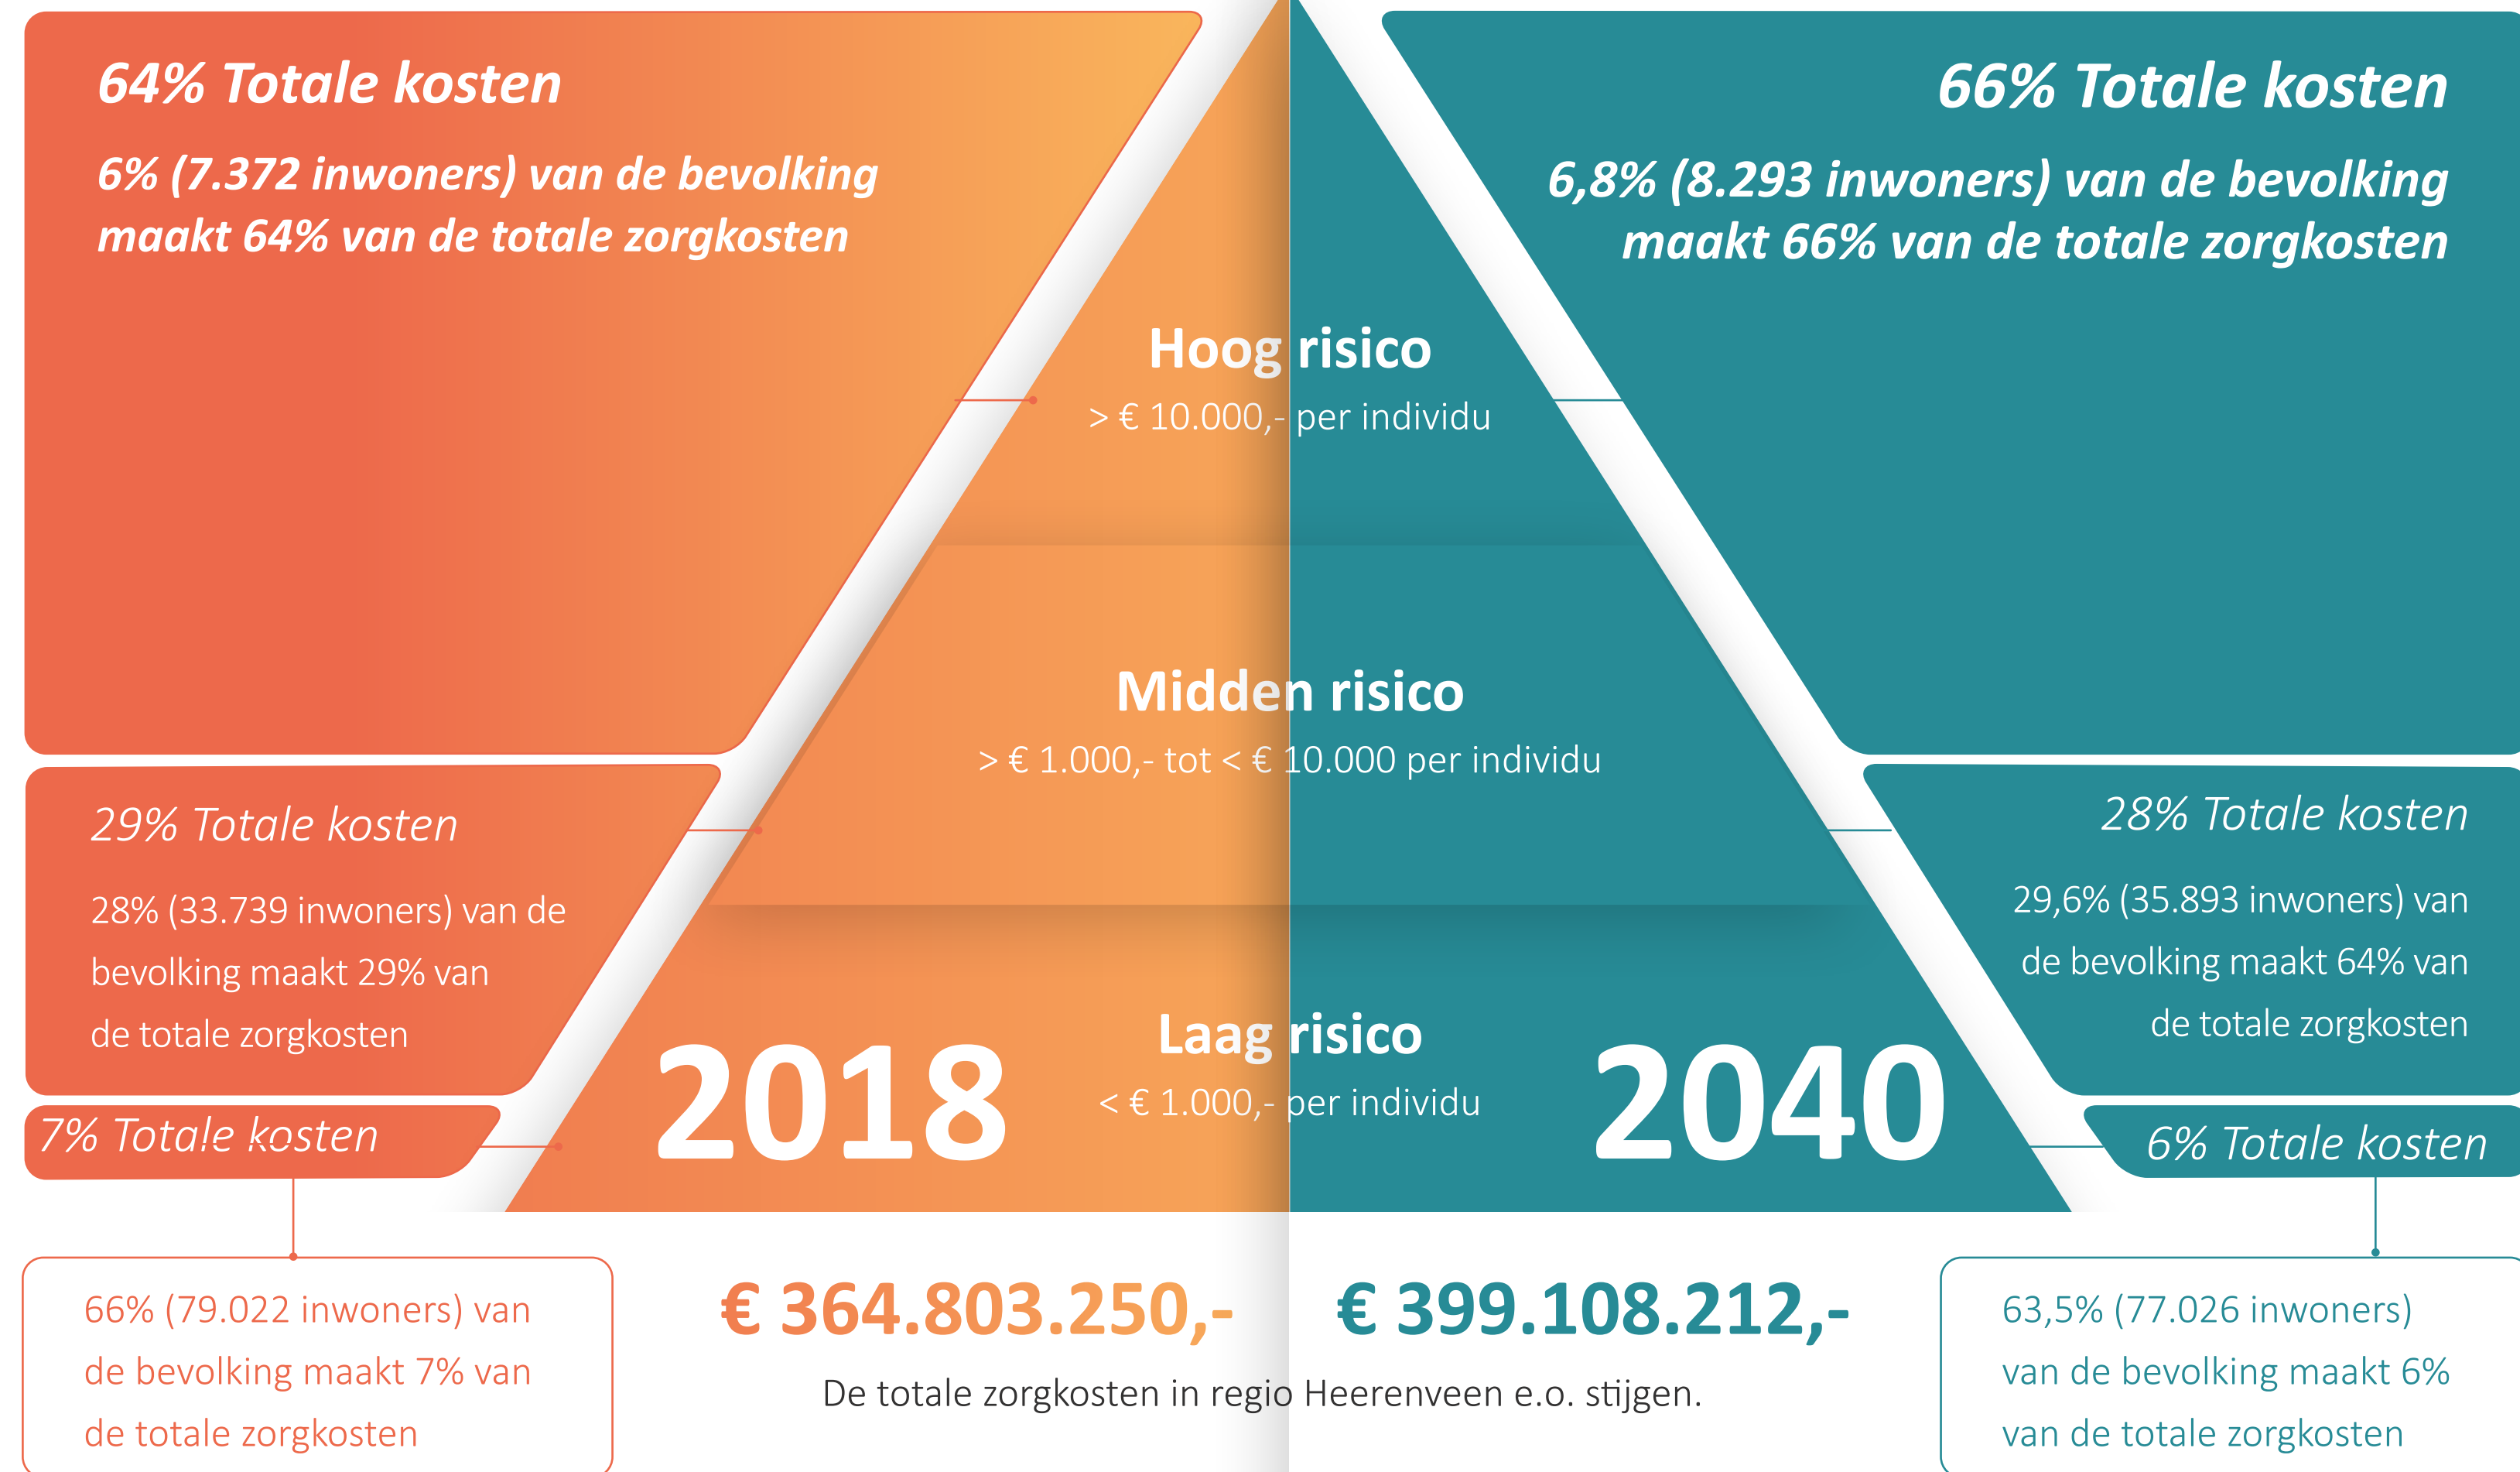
64% Totale kosten

6% (7.372 inwoners) van de bevolking maakt 64% van de totale zorgkosten

66% Totale kosten

6,8% (8.293 inwoners) van de bevolking maakt 66% van de totale zorgkosten

Hoog risico
> € 10.000,- per individu

Midden risico
> € 1.000,- tot < € 10.000 per individu

Laag risico
< € 1.000,- per individu

29% Totale kosten

28% (33.739 inwoners) van de bevolking maakt 29% van de totale zorgkosten

28% Totale kosten

29,6% (35.893 inwoners) van de bevolking maakt 64% van de totale zorgkosten

7% Totale kosten

2018

2040

6% Totale kosten

66% (79.022 inwoners) van de bevolking maakt 7% van de totale zorgkosten

€ 364.803.250,-

€ 399.108.212,-

De totale zorgkosten in regio Heerenveen e.o. stijgen.

63,5% (77.026 inwoners) van de bevolking maakt 6% van de totale zorgkosten